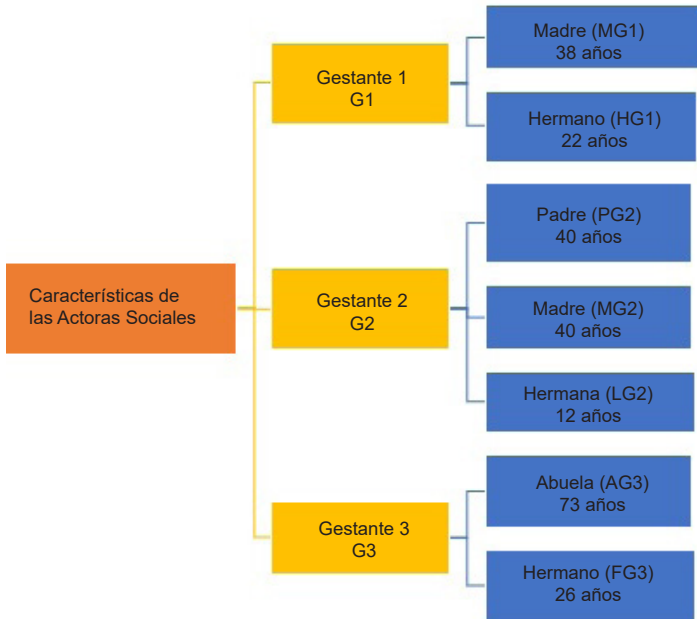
Características de las Actoras Sociales

Gestante 1
G1

Madre (MG1)
38 años

Hermano (HG1)
22 años

Gestante 2
G2

Padre (PG2)
40 años

Madre (MG2)
40 años

Hermana (LG2)
12 años

Gestante 3
G3

Abuela (AG3)
73 años

Hermano (FG3)
26 años